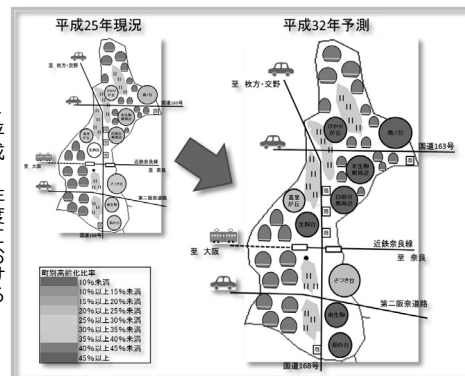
平成25年現況

至 枚方・交野

国道163号

至 大阪

近鉄奈良線

第二阪奈道路

国道168号

町別高齢化比率
10%未満
10%以上15%未満
15%以上20%未満
20%以上25%未満
25%以上30%未満
30%以上35%未満
35%以上40%未満
40%以上45%未満
45%以上

平成32年予測

至 枚方・交野

国道163号

森ノ宮

北生駒

白庭台

東生駒

さつき台

至 大阪

近鉄奈良線

至 奈良

第二阪奈道路

国道168号

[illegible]